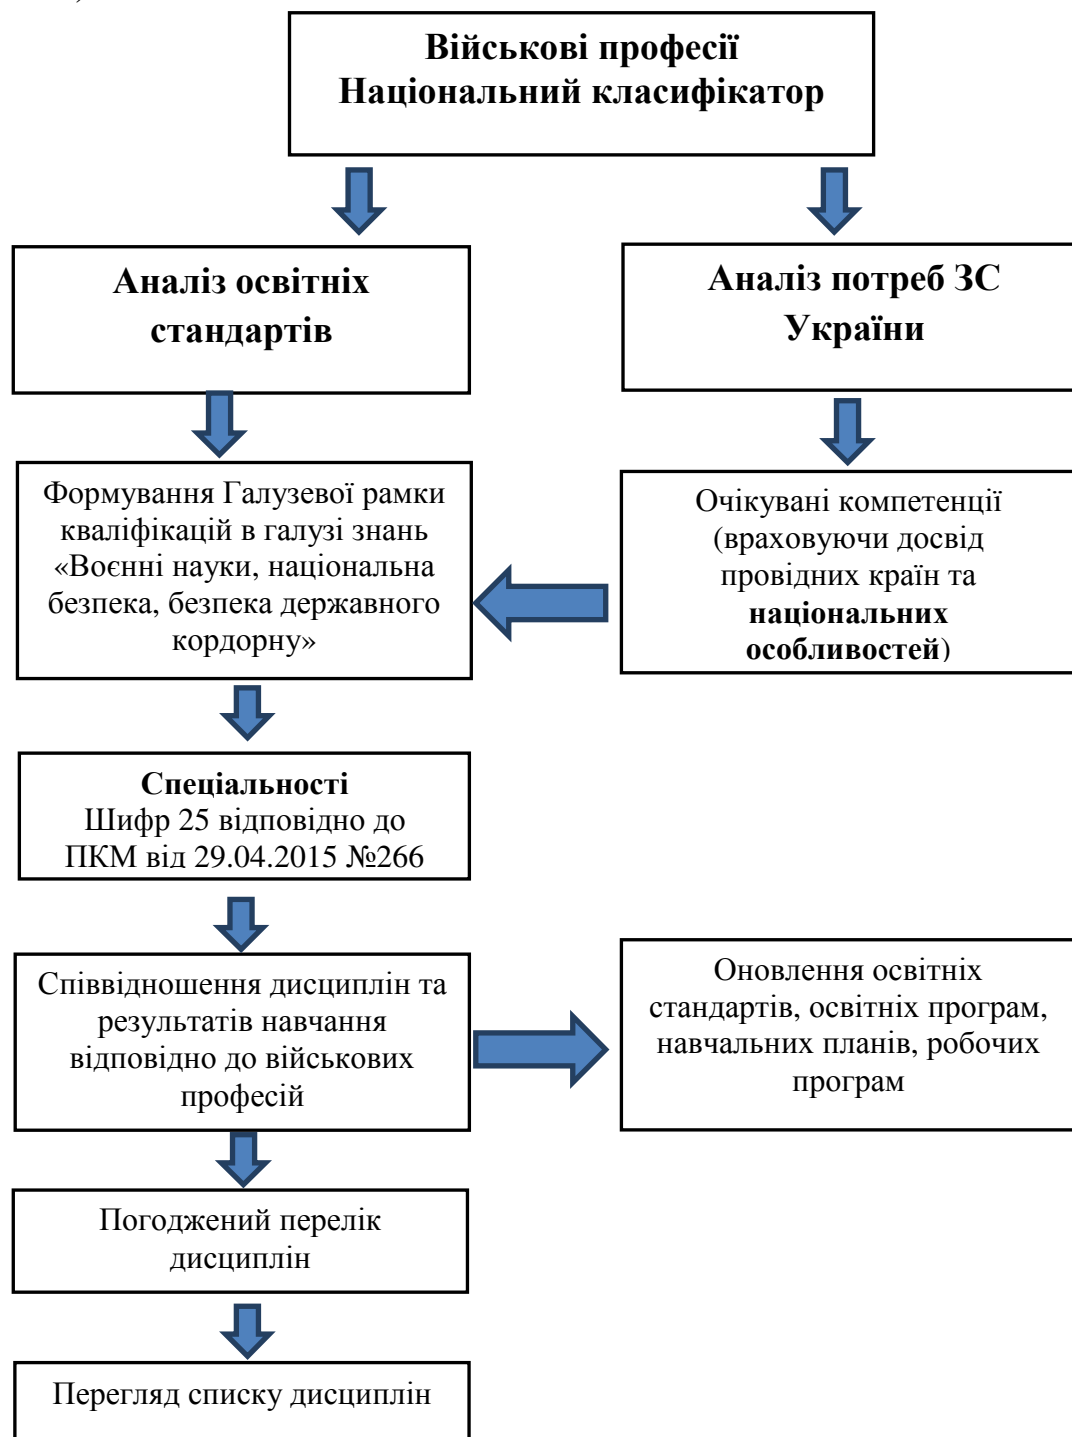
Військові професії
Національний класифікатор

Аналіз освітніх стандартів

Аналіз потреб ЗС України

Формування Галузевої рамки кваліфікацій в галузі знань «Воєнні науки, національна безпека, безпека державного кордорну»

Очікувані компетенції (враховуючи досвід провідних країн та національних особливостей)

Спеціальності
Шифр 25 відповідно до ПКМ від 29.04.2015 №266

Співвідношення дисциплін та результатів навчання відповідно до військових професій

Оновлення освітніх стандартів, освітніх програм, навчальних планів, робочих програм

Погоджений перелік дисциплін

Перегляд списку дисциплін